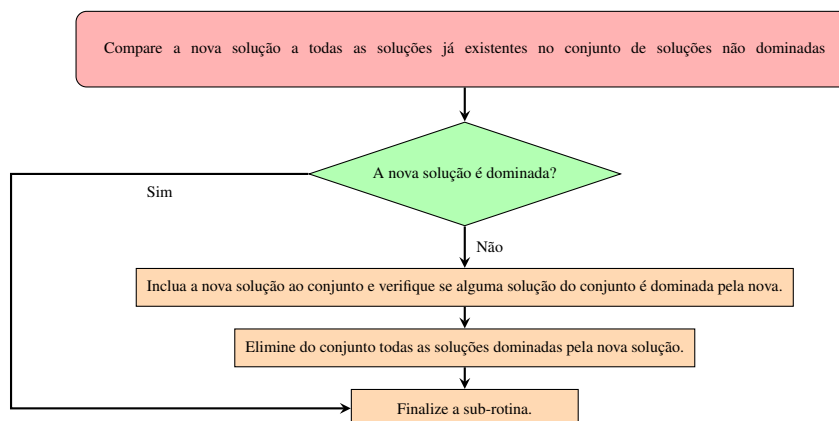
Compare a nova solução a todas as soluções já existentes no conjunto de soluções não dominadas

A nova solução é dominada?

Sim

Não

Inclua a nova solução ao conjunto e verifique se alguma solução do conjunto é dominada pela nova.

Elimine do conjunto todas as soluções dominadas pela nova solução.

Finalize a sub-rotina.